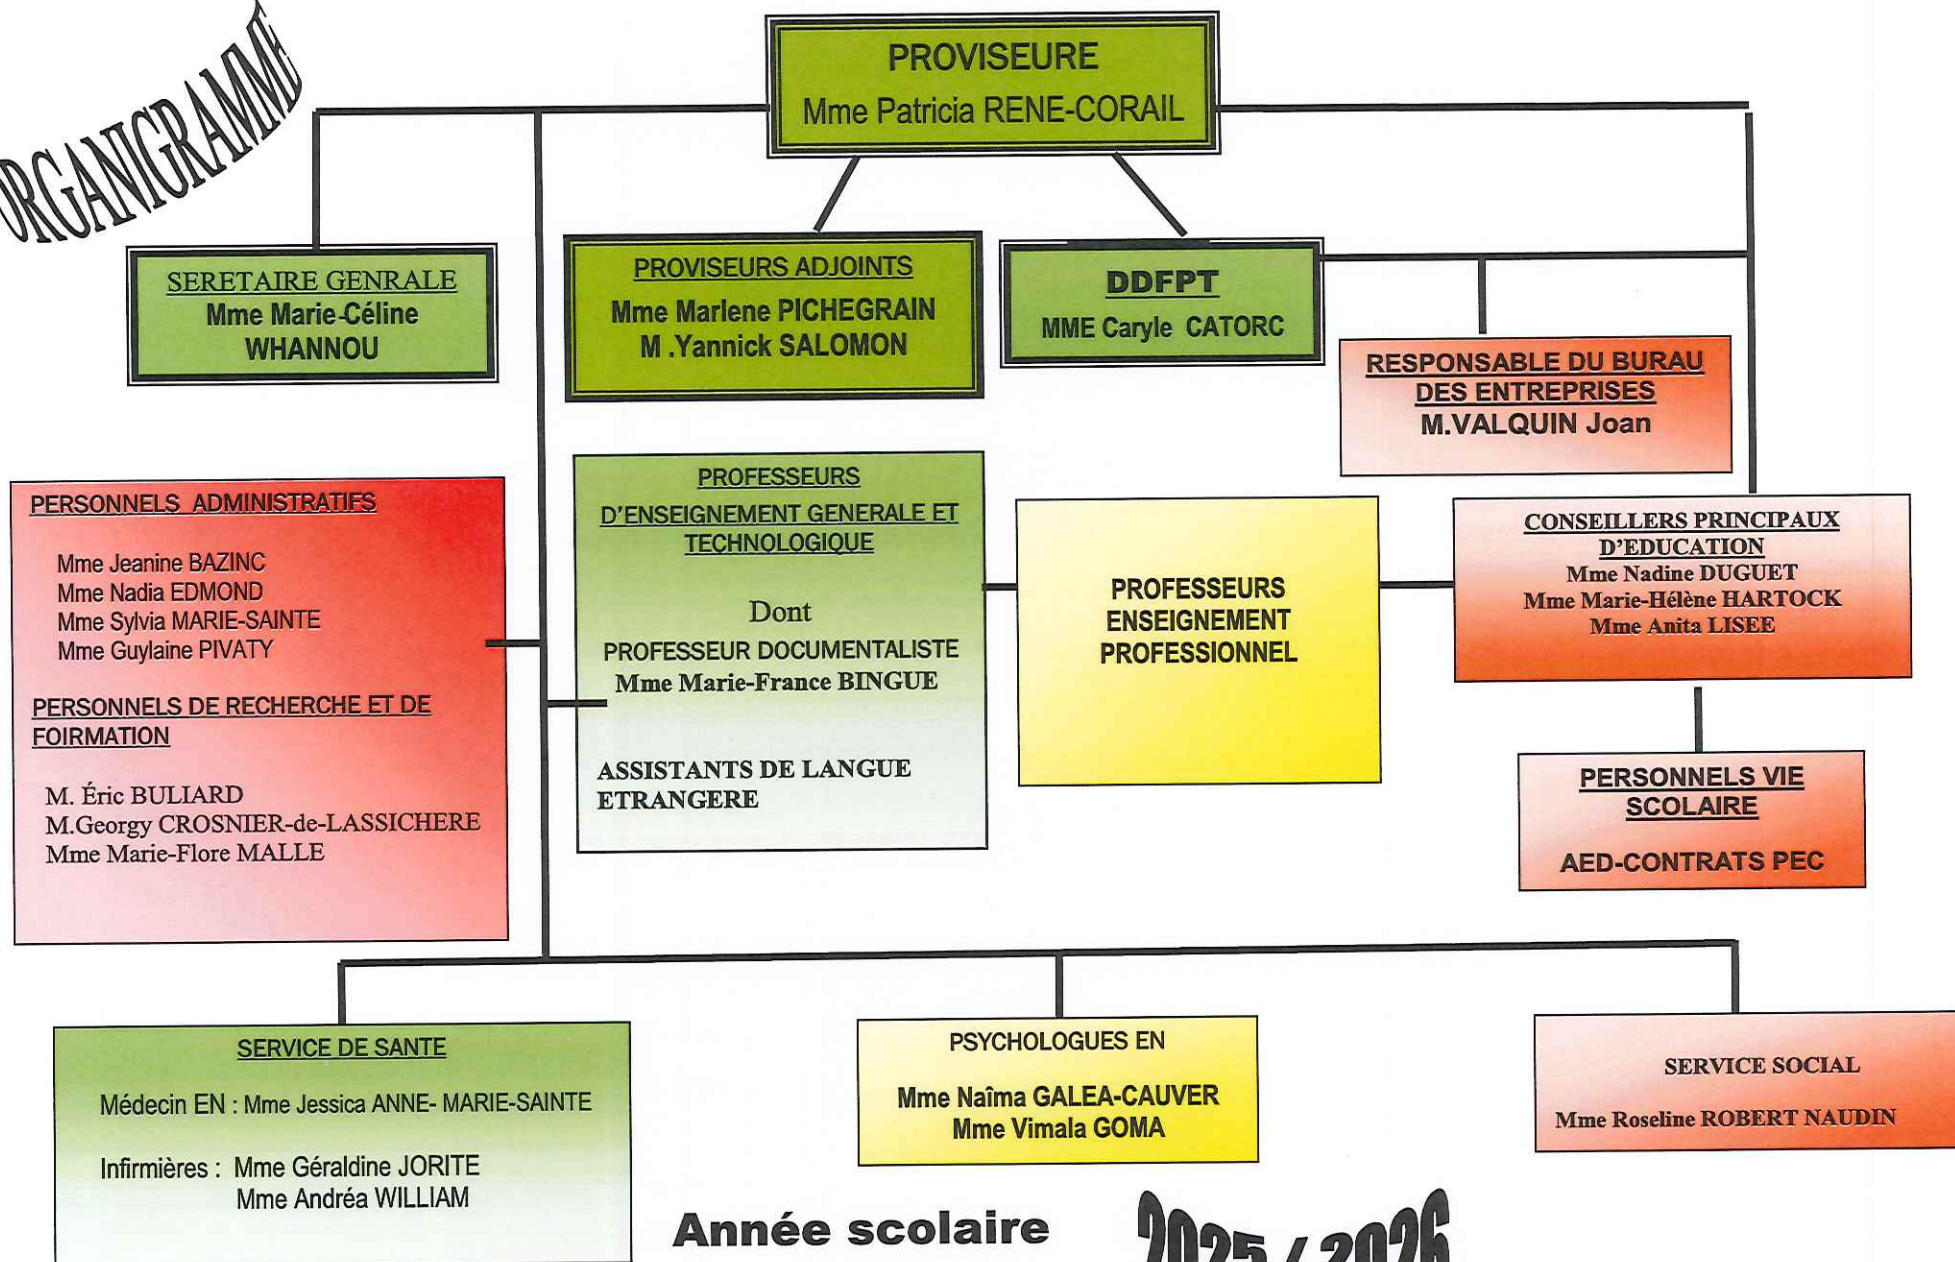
ORGANIGRAMME

PROVISEURE
Mme Patricia RENE-CORAIL

SERETAIRE GENRALE
Mme Marie-Céline WHANNOU

PROVISEURS ADJOINTS
Mme Marlene PICHEGRAIN
M .Yannick SALOMON

DDFPT
MME Caryle CATORC

RESPONSABLE DU BURAU DES ENTREPRISES
M.VALQUIN Joan

PERSONNELS ADMINISTRATIFS

Mme Jeanine BAZINC
Mme Nadia EDMOND
Mme Sylvia MARIE-SAINTE
Mme Guylaine PIVATY

PERSONNELS DE RECHERCHE ET DE FOIRMATION

M. Éric BULIARD
M.Georgy CROSNIER-de-LASSICHERE
Mme Marie-Flore MALLE

PROFESSEURS D'ENSEIGNEMENT GENERALE ET TECHNOLOGIQUE

Dont
PROFESSEUR DOCUMENTALISTE
Mme Marie-France BINGUE

ASSISTANTS DE LANGUE ETRANGERE

PROFESSEURS ENSEIGNEMENT PROFESSIONNEL

CONSEILLERS PRINCIPAUX D'EDUCATION
Mme Nadine DUGUET
Mme Marie-Hélène HARTOCK
Mme Anita LISEE

PERSONNELS VIE SCOLAIRE

AED-CONTRATS PEC

SERVICE DE SANTE

Médecin EN : Mme Jessica ANNE- MARIE-SAINTE

Infirmières : Mme Géraldine JORITE
Mme Andréa WILLIAM

PSYCHOLOGUES EN

Mme Naîma GALEA-CAUVER
Mme Vimala GOMA

SERVICE SOCIAL

Mme Roseline ROBERT NAUDIN

Année scolaire 2025 / 2026